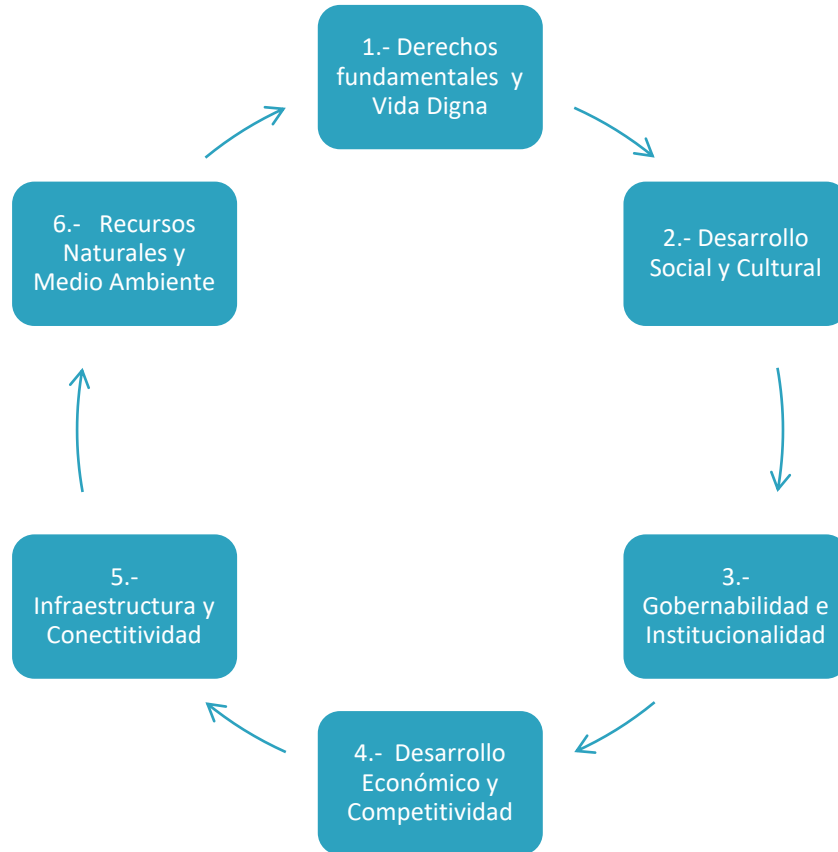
1.- Derechos fundamentales y Vida Digna

2.- Desarrollo Social y Cultural

3.- Gobernabilidad e Institucionalidad

4.- Desarrollo Económico y Competitividad

5.- Infraestructura y Conectitividad

6.- Recursos Naturales y Medio Ambiente